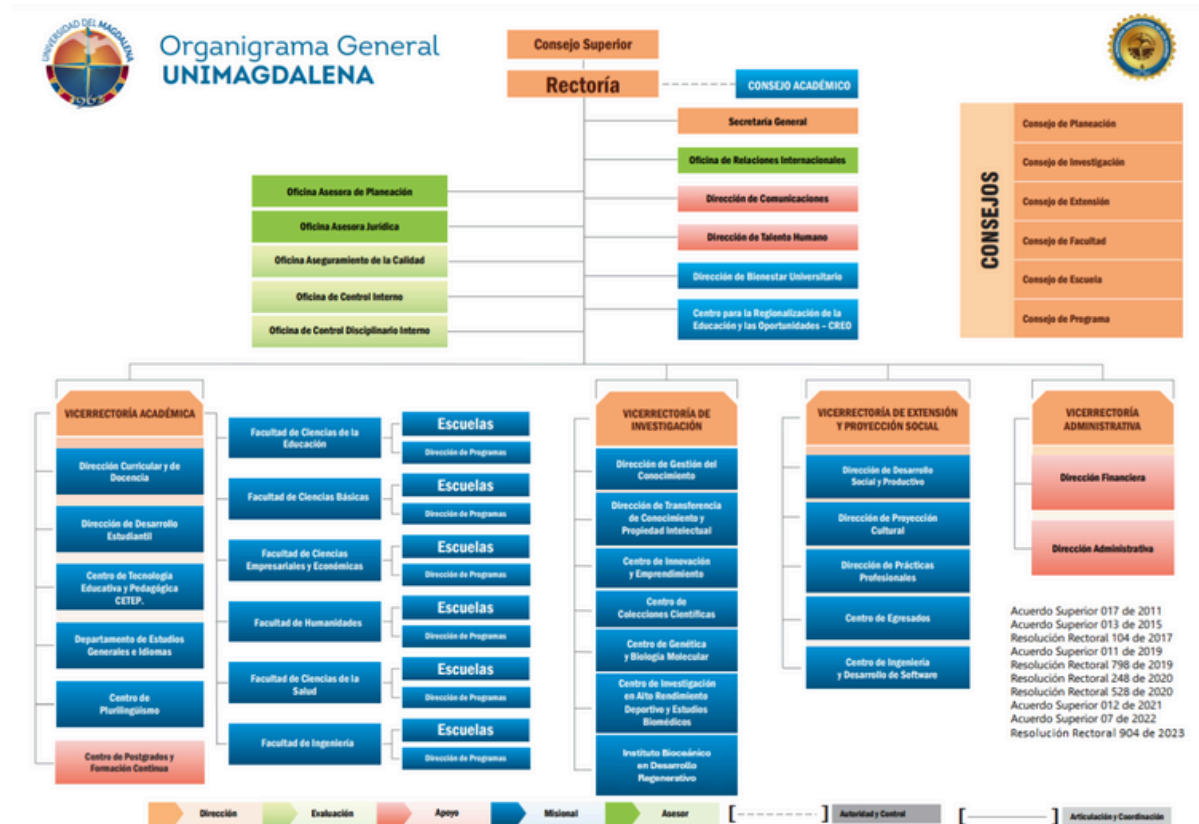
UNIVERSIDAD DEL MAGDALENA

Organigrama General
UNIMAGDALENA

Consejo Superior

Rectoría

CONSEJO ACADÉMICO

Secretaría General

Oficina de Relaciones Internacionales

Dirección de Comunicaciones

Dirección de Talento Humano

Dirección de Bienestar Universitario

Centro para la Regionalización de la Educación y las Oportunidades – CREO

Oficina Asesora de Planeación

Oficina Asesora Jurídica

Oficina Aseguramiento de la Calidad

Oficina de Control Interno

Oficina de Control Disciplinario Interno

CONSEJOS

Consejo de Planeación

Consejo de Investigación

Consejo de Extensión

Consejo de Facultad

Consejo de Escuela

Consejo de Programa

VICERRECTORÍA ACADÉMICA

Dirección Curricular y de Docencia

Dirección de Desarrollo Estudiantil

Centro de Tecnología Educativa y Pedagógica CETEP.

Departamento de Estudios Generales e Idiomas

Centro de Plurilingüismo

Centro de Postgrados y Formación Continua

Facultad de Ciencias de la Educación

Escuelas

Dirección de Programas

Facultad de Ciencias Básicas

Escuelas

Dirección de Programas

Facultad de Ciencias Empresariales y Económicas

Escuelas

Dirección de Programas

Facultad de Humanidades

Escuelas

Dirección de Programas

Facultad de Ciencias de la Salud

Escuelas

Dirección de Programas

Facultad de Ingeniería

Escuelas

Dirección de Programas

VICERRECTORÍA DE INVESTIGACIÓN

Dirección de Gestión del Conocimiento

Dirección de Transferencia de Conocimiento y Propiedad Intelectual

Centro de Innovación y Emprendimiento

Centro de Colecciones Científicas

Centro de Genética y Biología Molecular

Centro de Investigación en Alto Rendimiento Deportivo y Estudios Biomédicos

Instituto Bioceánico en Desarrollo Regenerativo

VICERRECTORÍA DE EXTENSIÓN Y PROYECCIÓN SOCIAL

Dirección de Desarrollo Social y Productivo

Dirección de Proyección Cultural

Dirección de Prácticas Profesionales

Centro de Egresados

Centro de Ingeniería y Desarrollo de Software

VICERRECTORÍA ADMINISTRATIVA

Dirección Financiera

Dirección Administrativa

Acuerdo Superior 017 de 2011
Acuerdo Superior 013 de 2015
Resolución Rectoral 104 de 2017
Acuerdo Superior 011 de 2019
Resolución Rectoral 798 de 2019
Resolución Rectoral 248 de 2020
Resolución Rectoral 528 de 2020
Acuerdo Superior 012 de 2021
Acuerdo Superior 07 de 2022
Resolución Rectoral 904 de 2023

Dirección | Evaluación | Apoyo | Misional | Asesor | Autoridad y Control | Articulación y Coordinación